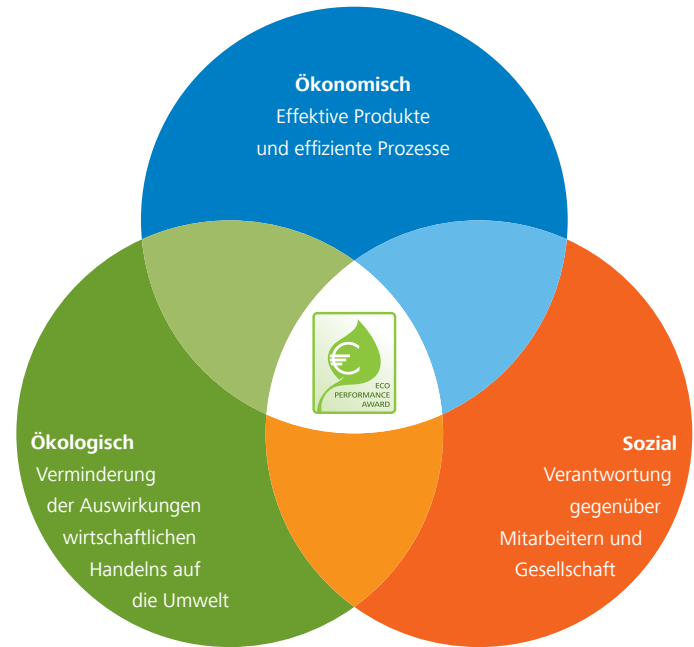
Ökonomisch
Effektive Produkte und effiziente Prozesse

ECO PERFORMANCE AWARD

Ökologisch
Verminderung der Auswirkungen wirtschaftlichen Handelns auf die Umwelt

Sozial
Verantwortung gegenüber Mitarbeitern und Gesellschaft